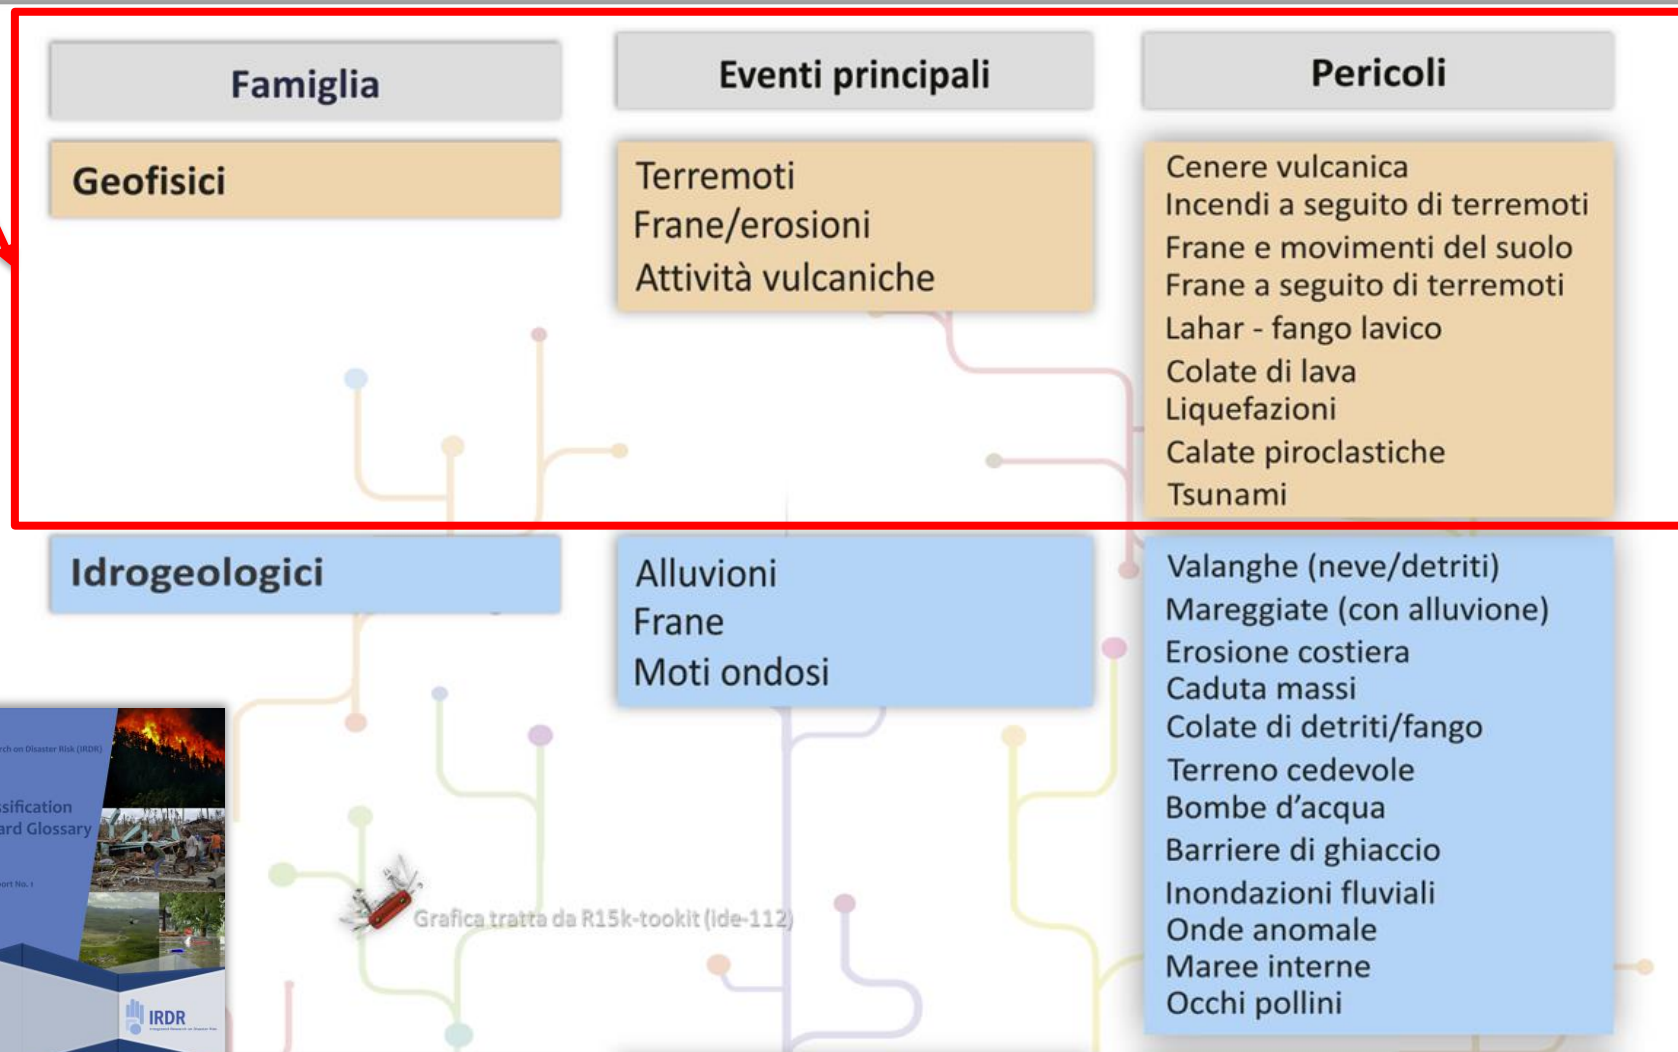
| Famiglia | Eventi principali | Pericoli |
|---|---|---|
| Geofisici | Terremoti<br>Frane/erosioni<br>Attività vulcaniche | Cenere vulcanica<br>Incendi a seguito di terremoti<br>Frane e movimenti del suolo<br>Frane a seguito di terremoti<br>Lahar - fango lavico<br>Colate di lava<br>Liquefazioni<br>Calate piroclastiche<br>Tsunami |
| Idrogeologici | Alluvioni<br>Frane<br>Moti ondosi | Valanghe (neve/detriti)<br>Mareggiate (con alluvione)<br>Erosione costiera<br>Caduta massi<br>Colate di detriti/fango<br>Terreno cedevole<br>Bombe d'acqua<br>Barriere di ghiaccio<br>Inondazioni fluviali<br>Onde anomale<br>Maree interne<br>Occhi pollini |

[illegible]rch on Disaster Risk (IRDR)
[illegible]sification
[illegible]ard Glossary
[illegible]ort No. 1
IRDR

Grafica tratta da R15k-tookit (ide-112)